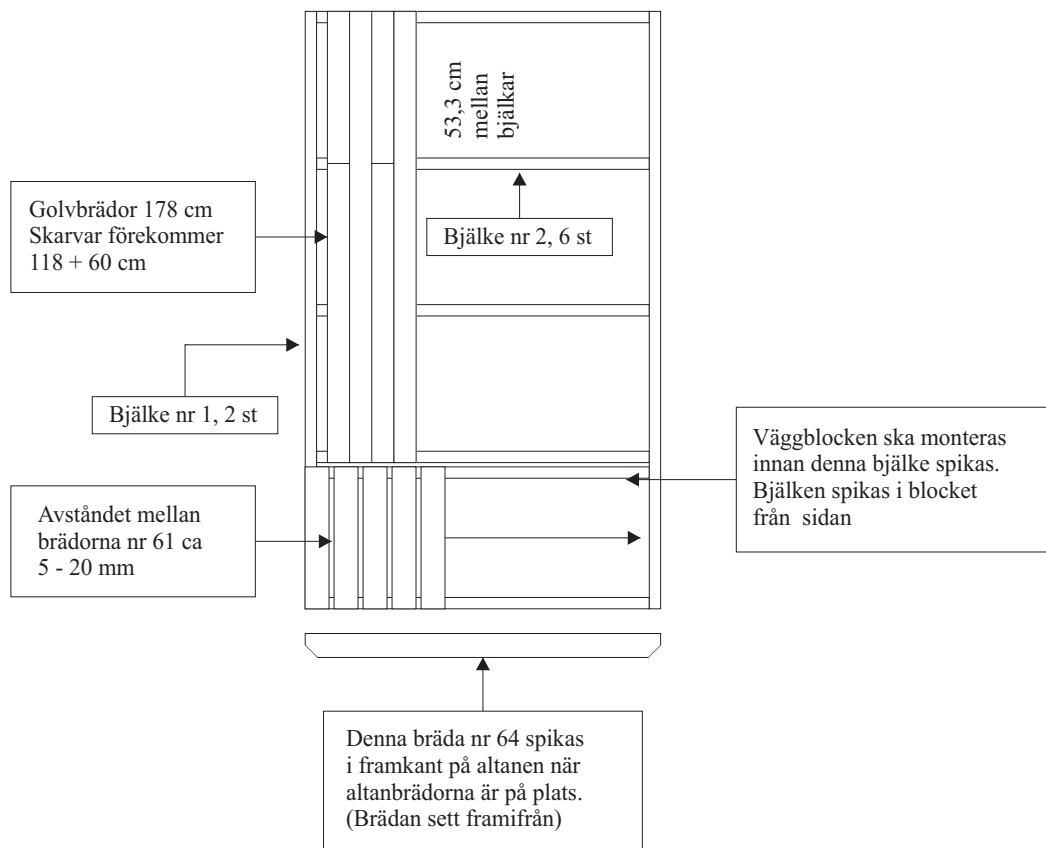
53,3 cm
mellan
bjälkar

Golvbrädor 178 cm
Skarvar förekommer
118 + 60 cm

Bjälke nr 2, 6 st

Bjälke nr 1, 2 st

Väggblocken ska monteras innan denna bjälke spikas. Bjälken spikas i blocket från sidan

Avståndet mellan brädorna nr 61 ca 5 - 20 mm

Denna bräda nr 64 spikas i framkant på altanen när altanbrädorna är på plats. (Brädan sett framifrån)